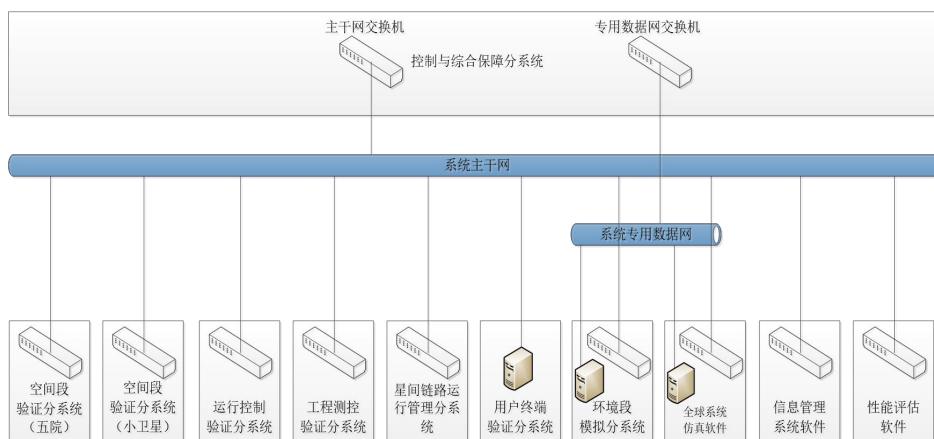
主干网交换机

控制与综合保障分系统

专用数据网交换机

系统主干网

系统专用数据网

空间段验证分系统（五院）

空间段验证分系统（小卫星）

运行控制验证分系统

工程测控验证分系统

星间链路运行管理分系统

用户终端验证分系统

环境段模拟分系统

全球系统仿真软件

信息管理系统软件

性能评估软件